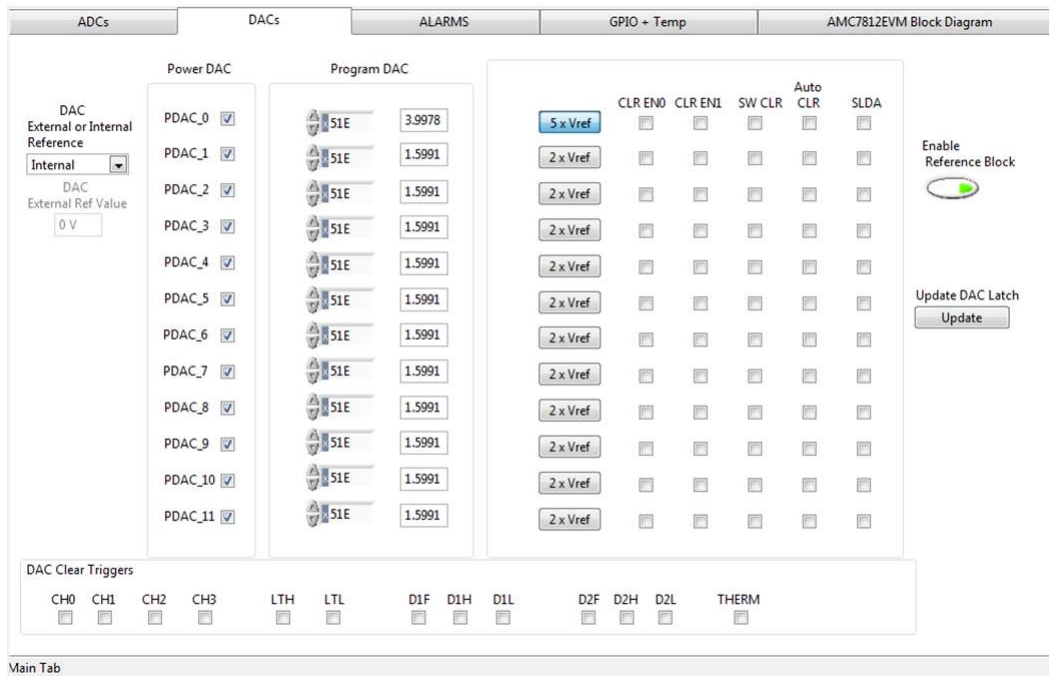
ADCs | DACs | ALARMS | GPIO + Temp | AMC7812EVM Block Diagram

DAC External or Internal Reference
Internal
DAC External Ref Value
0 V

Power DAC
PDAC_0
PDAC_1
PDAC_2
PDAC_3
PDAC_4
PDAC_5
PDAC_6
PDAC_7
PDAC_8
PDAC_9
PDAC_10
PDAC_11

Program DAC

| | |
|---|---|
| x 51E | 3.9978 |
| x 51E | 1.5991 |
| x 51E | 1.5991 |
| x 51E | 1.5991 |
| x 51E | 1.5991 |
| x 51E | 1.5991 |
| x 51E | 1.5991 |
| x 51E | 1.5991 |
| x 51E | 1.5991 |
| x 51E | 1.5991 |
| x 51E | 1.5991 |
| x 51E | 1.5991 |

| | CLR EN0 | CLR EN1 | SW CLR | Auto CLR | SLDA |
|---|---|---|---|---|---|
| 5 x Vref | | | | | |
| 2 x Vref | | | | | |
| 2 x Vref | | | | | |
| 2 x Vref | | | | | |
| 2 x Vref | | | | | |
| 2 x Vref | | | | | |
| 2 x Vref | | | | | |
| 2 x Vref | | | | | |
| 2 x Vref | | | | | |
| 2 x Vref | | | | | |
| 2 x Vref | | | | | |
| 2 x Vref | | | | | |

Enable Reference Block

Update DAC Latch
Update

DAC Clear Triggers
CH0 CH1 CH2 CH3 LTH LTL D1F D1H D1L D2F D2H D2L THERM

Main Tab